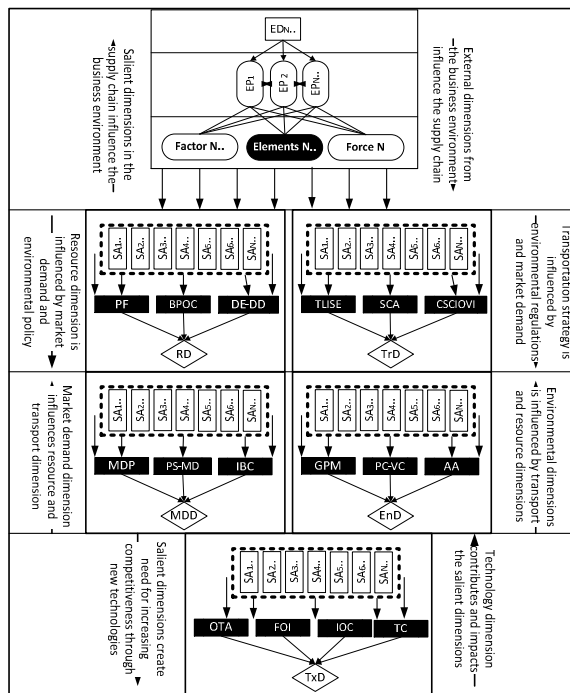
EDN..

EP1

EP 2

EPN..

Factor N..

Elements N..

Force N

Salient dimensions in the supply chain influence the business environment

External dimensions from the business environment influence the supply chain

SA1..

SA2..

SA3..

SA4..

SA5..

SA6..

SAN..

PF

BPOC

DE-DD

RD

Resource dimension is influenced by market demand and environmental policy

SA1..

SA2..

SA3..

SA4..

SA5..

SA6..

SAN..

TLISE

SCA

CSCIOVI

TrD

Transportation strategy is influenced by environmental regulations and market demand

SA1..

SA2..

SA3..

SA4..

SA5..

SA6..

SAN..

MDP

PS-MD

IBC

MDD

Market demand dimension influences resource and transport dimension

SA1..

SA2..

SA3..

SA4..

SA5..

SA6..

SAN..

GPM

PC-VC

AA

EnD

Environmental dimensions is influenced by transport and resource dimensions

SA1..

SA2..

SA3..

SA4..

SA5..

SA6..

SAN..

OTA

FOI

IOC

TC

TxD

Salient dimensions create need for increasing competitiveness through new technologies

Technology dimension contributes and impacts the salient dimensions